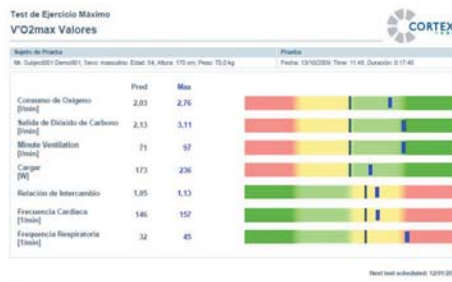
Test de Ejercicio Máximo
V'O2max Valores

CORTEX

| Sujeto de Prueba | Prueba |
|---|---|
| Mr. Subject001 Demo001; Sexo: masculino; Edad: 54; Altura: 170 cm; Peso: 70,0 kg | Fecha: 13/10/2009; Time: 11:45; Duración: 0:17:40 |

| | Pred | Max |
|---|---|---|
| Consumo de Oxigeno [l/min] | 2,03 | 2,76 |
| Salida de Dióxido de Carbono [l/min] | 2,13 | 3,11 |
| Minute Ventilation [l/min] | 71 | 97 |
| Cargar [W] | 173 | 236 |
| Relación de Intercambio | 1,05 | 1,13 |
| Frecuencia Cardiaca [1/min] | 146 | 157 |
| Frequencia Respiratoria [1/min] | 32 | 45 |

Next test scheduled: 12/01/20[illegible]